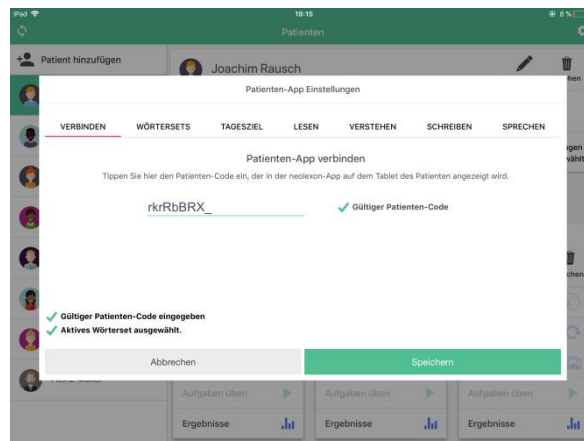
iPad 19:15 8 %

Patienten

Patient hinzufügen

Joachim Rausch

chen

gen wählt

chen

Patienten-App Einstellungen

VERBINDEN WÖRTERSETS TAGESZIEL LESEN VERSTEHEN SCHREIBEN SPRECHEN

Patienten-App verbinden

Tippen Sie hier den Patienten-Code ein, der in der neolexon-App auf dem Tablet des Patienten angezeigt wird.

rkrRbBRX_

Gültiger Patienten-Code

Gültiger Patienten-Code eingegeben

Aktives Wörterset ausgewählt.

Abbrechen

Speichern

Aufgaben üben Aufgaben üben Aufgaben üben

Ergebnisse Ergebnisse Ergebnisse